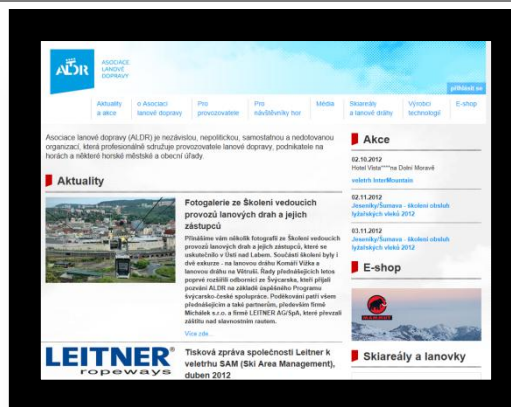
ALDR ASOCIACE LANOVÉ DOPRAVY

přihlásit se

Aktuality a akce | O Asociaci lanové dopravy | Pro provozovatele | Pro návštěvníky hor | Média | Skiareály a lanové dráhy | Výrobci technologií | E-shop

Asociace lanové dopravy (ALDR) je nezávislou, nepolitickou, samostatnou a nedotovanou organizací, která profesionálně sdružuje provozovatele lanové dopravy, podnikatele na horách a některé horské městské a obecní úřady.

Aktuality

Fotogalerie ze Školení vedoucích provozů lanových drah a jejich zástupců

Přinášíme vám několik fotografií ze Školení vedoucích provozů lanových drah a jejich zástupců, které se uskutečnilo v Ústí nad Labem. Součástí školení byly i dvě exkurze - na lanovou dráhu Komáří Vížka a lanovou dráhu na Větruši. Řady přednášejících letos poprvé rozšířili odborníci ze Švýcarska, kteří přijali pozvání ALDR na základě úspěšného Programu švýcarsko-české spolupráce. Poděkování patří všem přednášejícím a také partnerům, především firmě Michálek s.r.o. a firmě LEITNER AG/SpA, které převzali záštitu nad slavnostním rautem.

Více zde...

LEITNER ropeways

Tisková zpráva společnosti Leitner k veletrhu SAM (Ski Area Management), duben 2012

Akce

02.10.2012
Hotel Vista****na Dolní Moravě
veletrh InterMountain

02.11.2012
Jeseníky/Šumava - školení obsluh lyžařských vleků 2012

03.11.2012
Jeseníky/Šumava - školení obsluh lyžařských vleků 2012

E-shop

Skiareály a lanovky